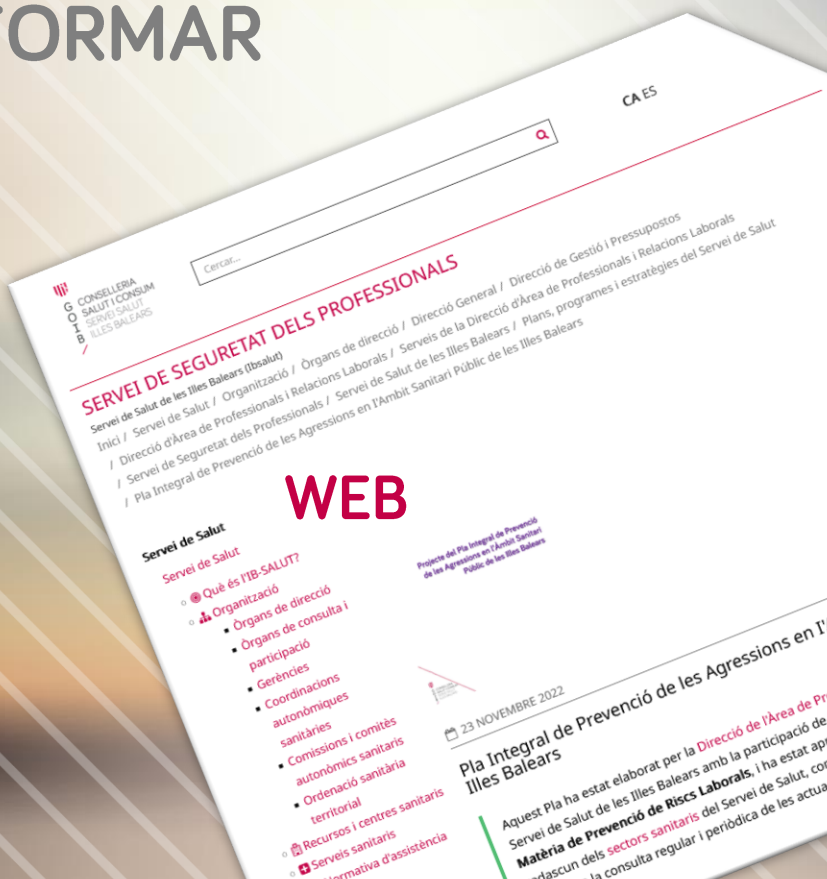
FORMAR

CA ES

Cercar...

G O I B CONSELLERIA SALUT I CONSUM SERVEI SALUT ILLES BALEARS

SERVEI DE SEGURETAT DELS PROFESSIONALS

Servei de Salut de les Illes Balears (Ibsalut)

Inici / Servei de Salut / Organització / Òrgans de direcció / Direcció General / Direcció de Gestió i Pressupostos / Direcció d'Àrea de Professionals i Relacions Laborals / Serveis de la Direcció d'Àrea de Professionals i Relacions Laborals / Servei de Seguretat dels Professionals / Servei de Salut de les Illes Balears / Plans, programes i estratègies del Servei de Salut / Pla Integral de Prevenció de les Agressions en l'Àmbit Sanitari Públic de les Illes Balears

WEB

Servei de Salut

Servei de Salut
Què és l'IB-SALUT?
Organització
Òrgans de direcció
Òrgans de consulta i participació
Gerències
Coordinacions autonòmiques sanitàries
Comissions i comitès autonòmics sanitaris
Ordenació sanitària territorial
Recursos i centres sanitaris
Serveis sanitaris
Normativa d'assistència

Projecte del Pla Integral de Prevenció de les Agressions en l'Àmbit Sanitari Públic de les Illes Balears

23 NOVEMBRE 2022

Pla Integral de Prevenció de les Agressions en l'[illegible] Illes Balears

Aquest Pla ha estat elaborat per la Direcció de l'Àrea de Pr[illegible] Servei de Salut de les Illes Balears amb la participació de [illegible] Matèria de Prevenció de Riscs Laborals, i ha estat ap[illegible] cadascun dels sectors sanitaris del Servei de Salut, co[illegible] la consulta regular i periòdica de les actua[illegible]